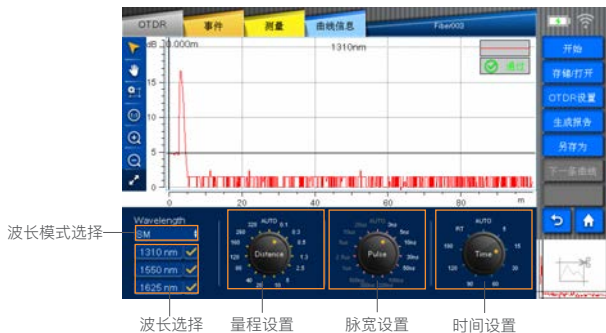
OTDR 事件 测量 曲线信息 Fiber003

dB 30.000m 1310nm

通过

20 15 10 5 0

0 20 40 60 80 m

开始

存储/打开

OTDR设置

生成报告

另存为

下一条曲线

Wavelength

SM

1310 nm

1550 nm

1625 nm

AUTO 0.1 0.3 0.5 1.3 2.5 5 10 20 40 80 120 160 240 Distance

AUTO 3ns 5ns 10ns 20ns 50ns 100ns Pulse

AUTO RT 5 10 15 30 60 90 120 180 Time

波长模式选择

波长选择

量程设置

脉宽设置

时间设置